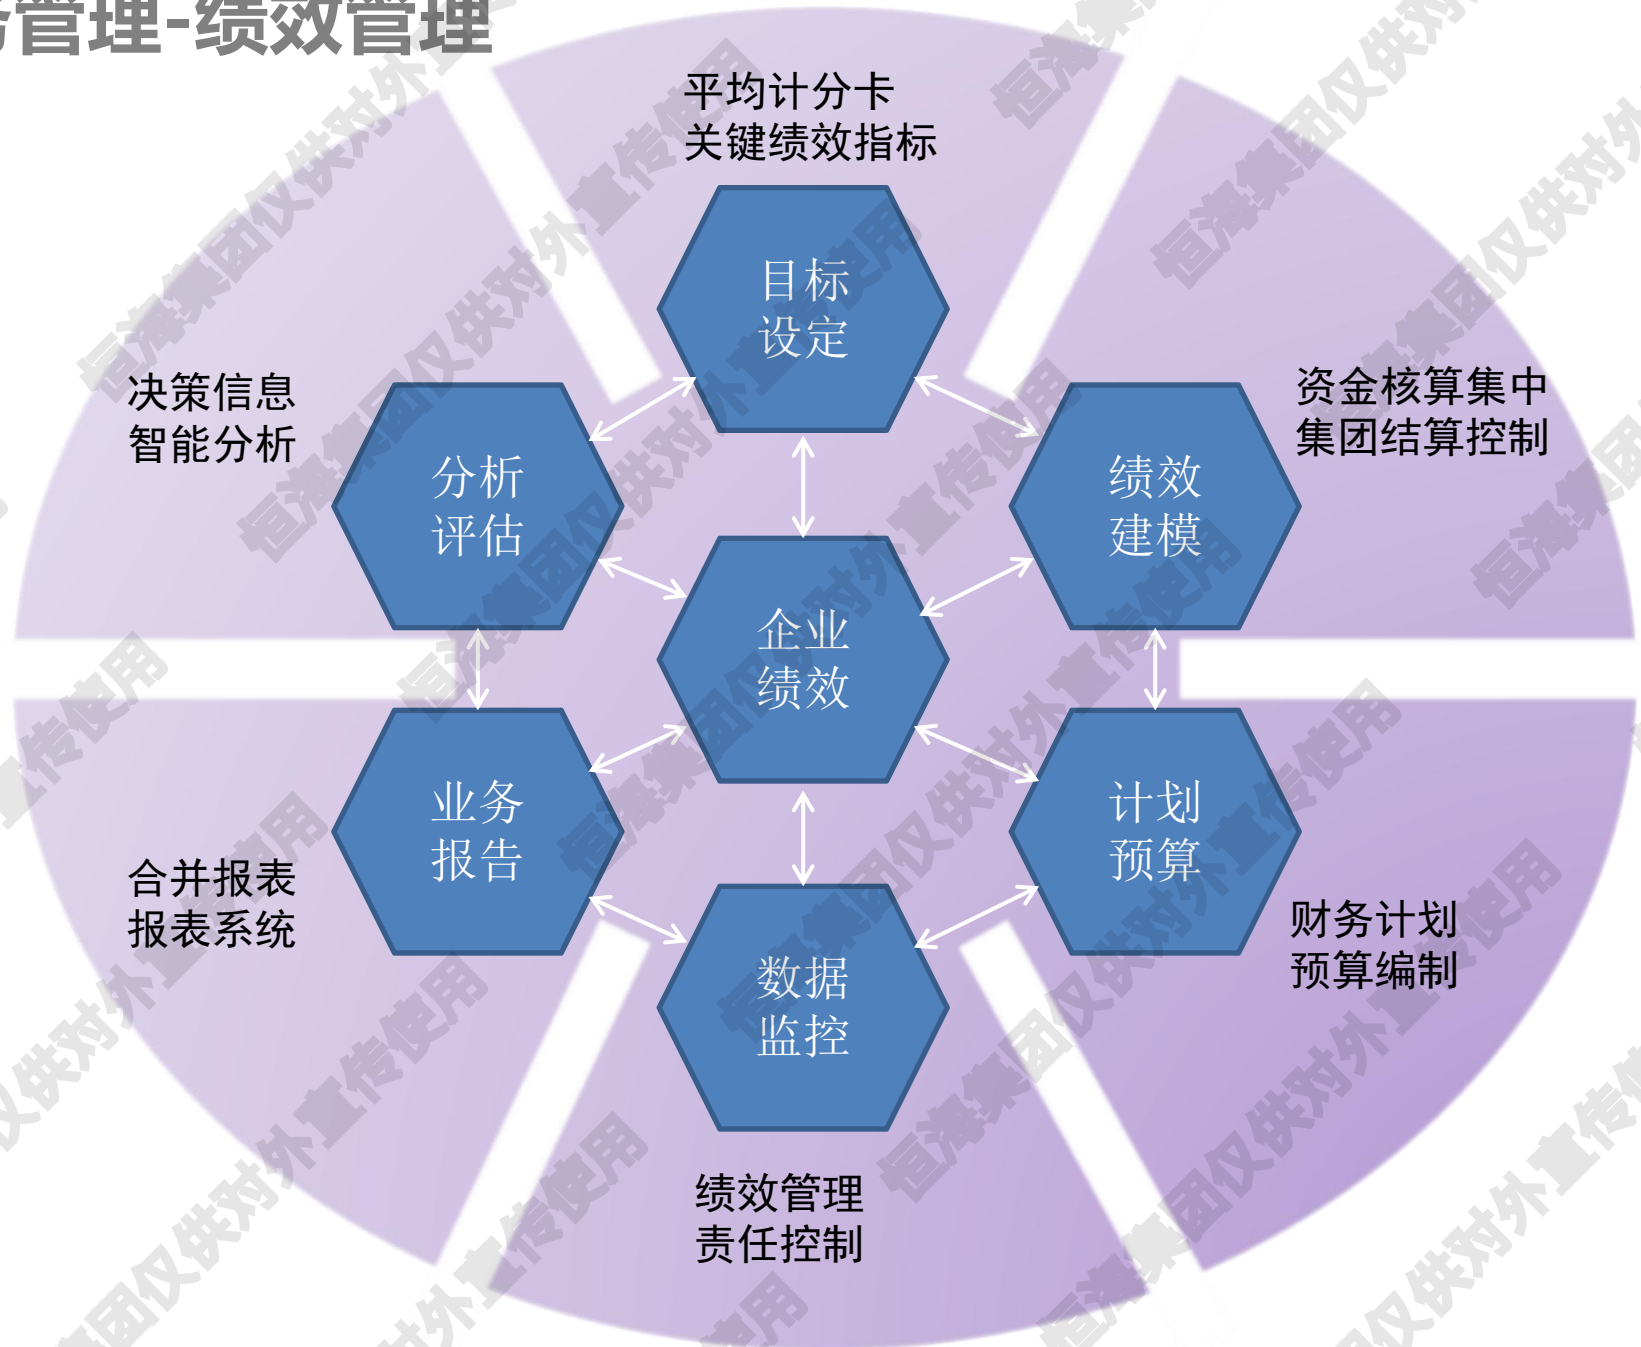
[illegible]管理-绩效管理

平均计分卡
关键绩效指标

目标
设定

决策信息
智能分析

分析
评估

资金核算集中
集团结算控制

绩效
建模

企业
绩效

业务
报告

计划
预算

合并报表
报表系统

财务计划
预算编制

数据
监控

绩效管理
责任控制

恒海集团仅供对外宣传使用